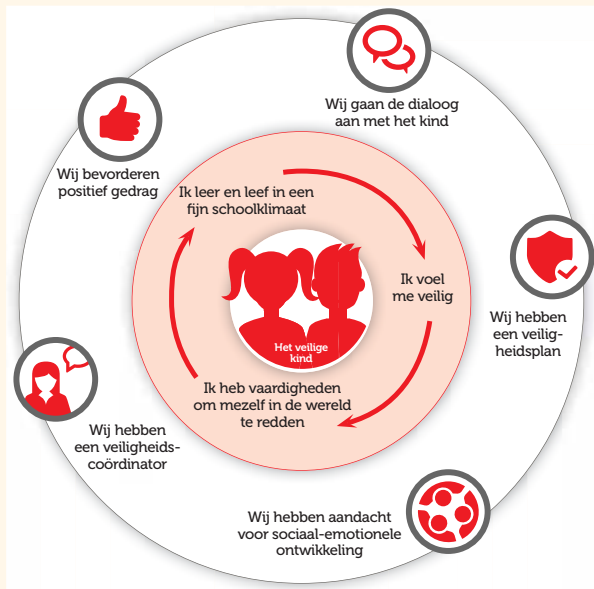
Wij gaan de dialoog aan met het kind

Wij bevorderen positief gedrag

Ik leer en leef in een fijn schoolklimaat

Ik voel me veilig

Wij hebben een veiligheidsplan

Het veilige kind

Ik heb vaardigheden om mezelf in de wereld te redden

Wij hebben een veiligheidscoördinator

Wij hebben aandacht voor sociaal-emotionele ontwikkeling